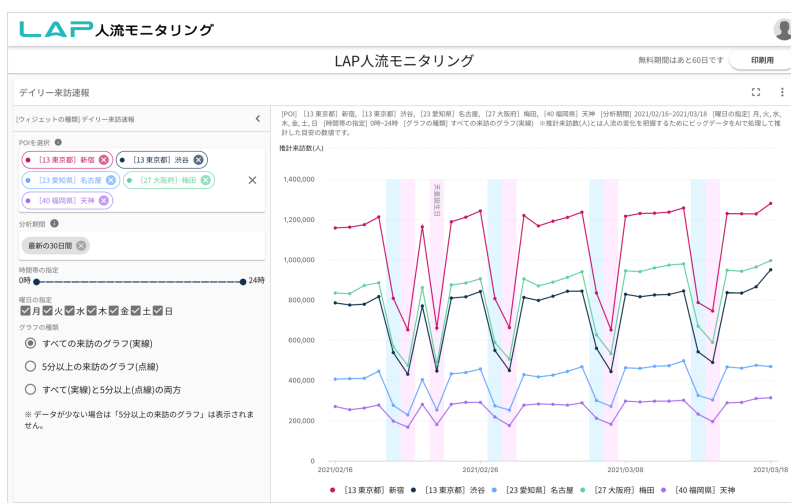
LAP人流モニタリング

LAP人流モニタリング

無料期間はあと60日です

印刷用

デイリー来訪速報

[ウィジェットの種類] デイリー来訪速報

POIを選択

[13 東京都] 新宿
[13 東京都] 渋谷
[23 愛知県] 名古屋
[27 大阪府] 梅田
[40 福岡県] 天神

分析期間

最新の30日間

時間帯の指定

0時

24時

曜日の指定

月 火 水 木 金 土 日

グラフの種類

すべての来訪のグラフ(実線)

5分以上の来訪のグラフ(点線)

すべて(実線)と5分以上(点線)の両方

※ データが少ない場合は「5分以上の来訪のグラフ」は表示されません。

[POI] [13 東京都] 新宿, [13 東京都] 渋谷, [23 愛知県] 名古屋, [27 大阪府] 梅田, [40 福岡県] 天神 [分析期間] 2021/02/16~2021/03/18 [曜日の指定] 月, 火, 水, 木, 金, 土, 日 [時間帯の指定] 0時~24時 [グラフの種類] すべての来訪のグラフ(実線) ※推計来訪数(人)とは人流の変化を把握するためにビッグデータをAIで処理して推計した目安の数値です。

推計来訪数(人)

1,400,000
1,200,000
1,000,000
800,000
600,000
400,000
200,000
0

天皇誕生日

2021/02/16
2021/02/26
2021/03/08
2021/03/18

[13 東京都] 新宿
[13 東京都] 渋谷
[23 愛知県] 名古屋
[27 大阪府] 梅田
[40 福岡県] 天神